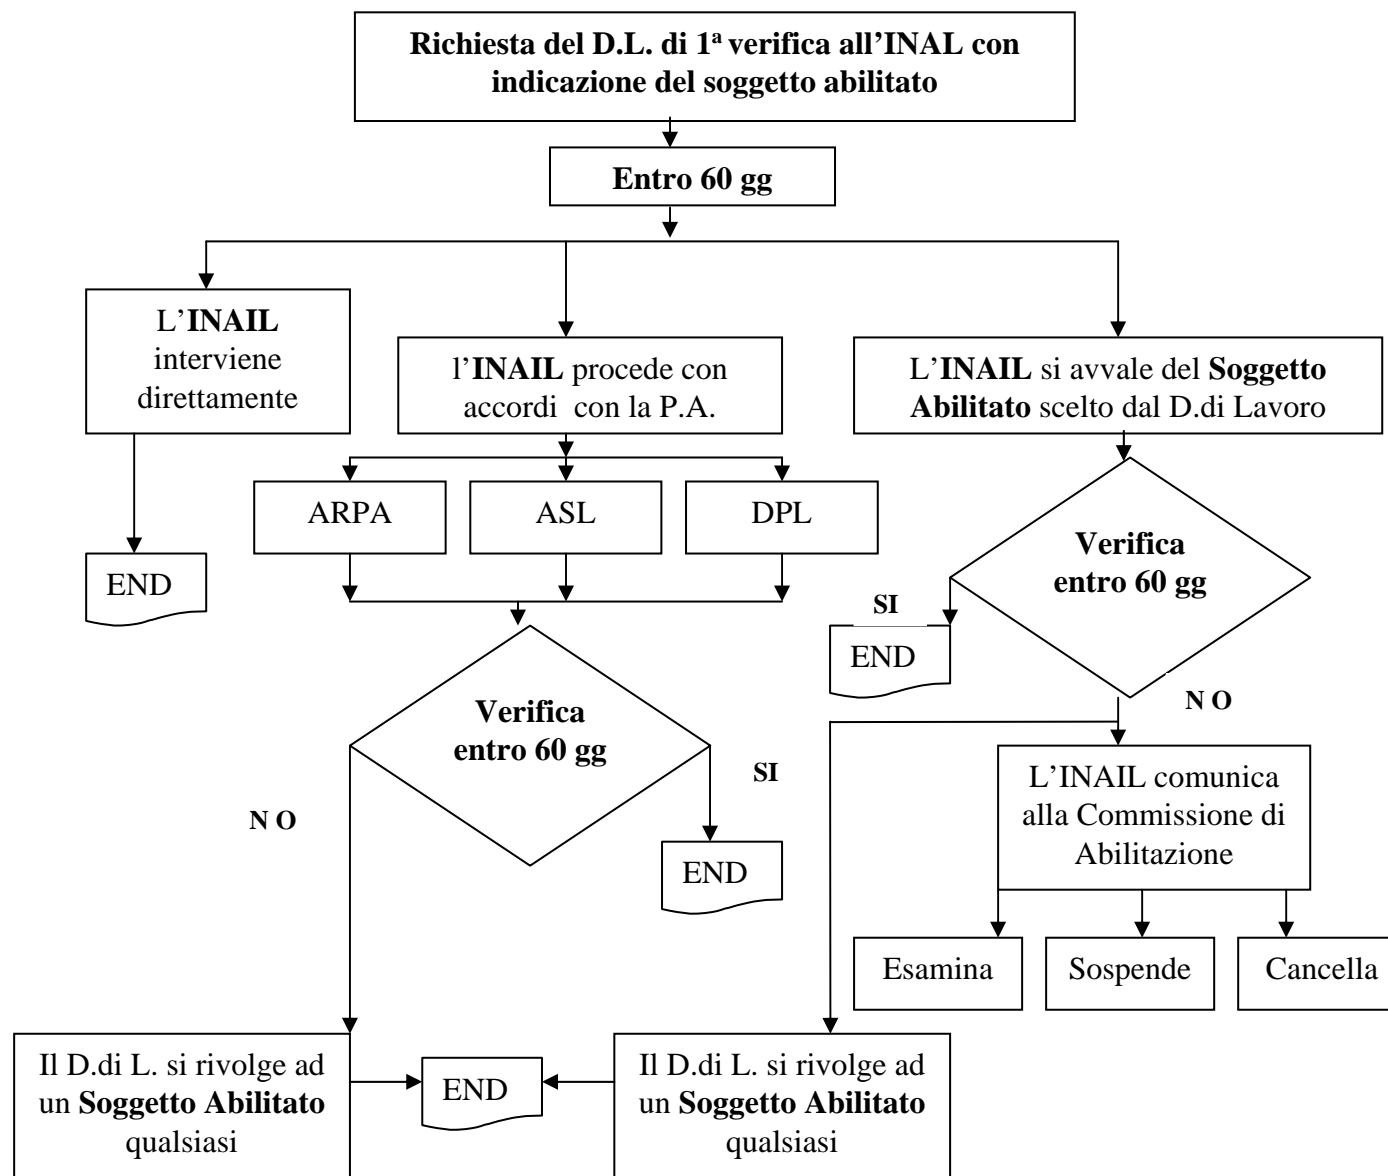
Richiesta del D.L. di 1ª verifica all'INAL con indicazione del soggetto abilitato

Entro 60 gg

L'INAIL interviene direttamente

END

l'INAIL procede con accordi con la P.A.

ARPA

ASL

DPL

Verifica entro 60 gg

SI

END

N O

L'INAIL si avvale del Soggetto Abilitato scelto dal D.di Lavoro

Verifica entro 60 gg

SI

END

N O

L'INAIL comunica alla Commissione di Abilitazione

Esamina

Sospende

Cancella

Il D.di L. si rivolge ad un Soggetto Abilitato qualsiasi

END

Il D.di L. si rivolge ad un Soggetto Abilitato qualsiasi